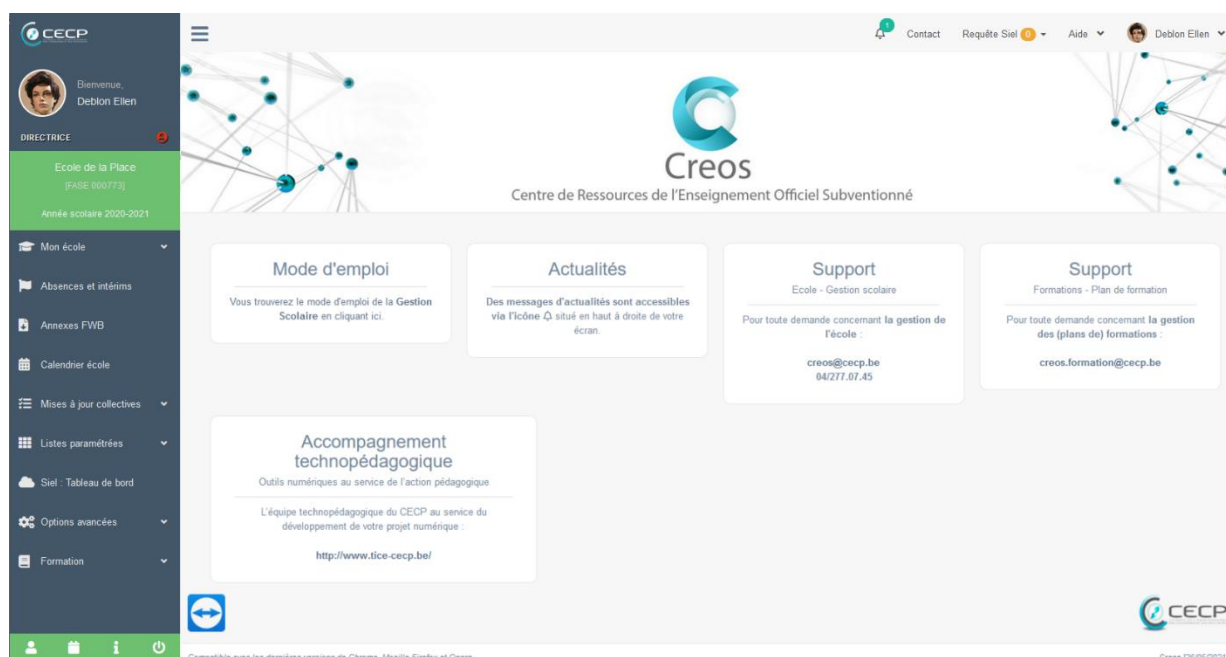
CECP

Bienvenue,
Deblon Ellen

DIRECTRICE

Ecole de la Place
[FASE 000773]

Année scolaire 2020-2021

Mon école

Absences et intérims

Annexes FWB

Calendrier école

Mises à jour collectives

Listes paramétrées

Siel : Tableau de bord

Options avancées

Formation

1 Contact Requête Siel 0 Aide Deblon Ellen

Creos
Centre de Ressources de l'Enseignement Officiel Subventionné

Mode d'emploi
Vous trouverez le mode d'emploi de la **Gestion Scolaire** en cliquant ici.

Actualités
**Des messages d'actualités sont accessibles via l'icône** situé en haut à droite de votre écran.

Support
Ecole - Gestion scolaire
Pour toute demande concernant **la gestion de l'école** :
**creos@cecp.be**
**04/277.07.45**

Support
Formations - Plan de formation
Pour toute demande concernant **la gestion des (plans de) formations** :
**creos.formation@cecp.be**

Accompagnement technopédagogique
Outils numériques au service de l'action pédagogique
L'équipe technopédagogique du CECP au service du développement de votre projet numérique :
**http://www.tice-cecp.be/**

CECP

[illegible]